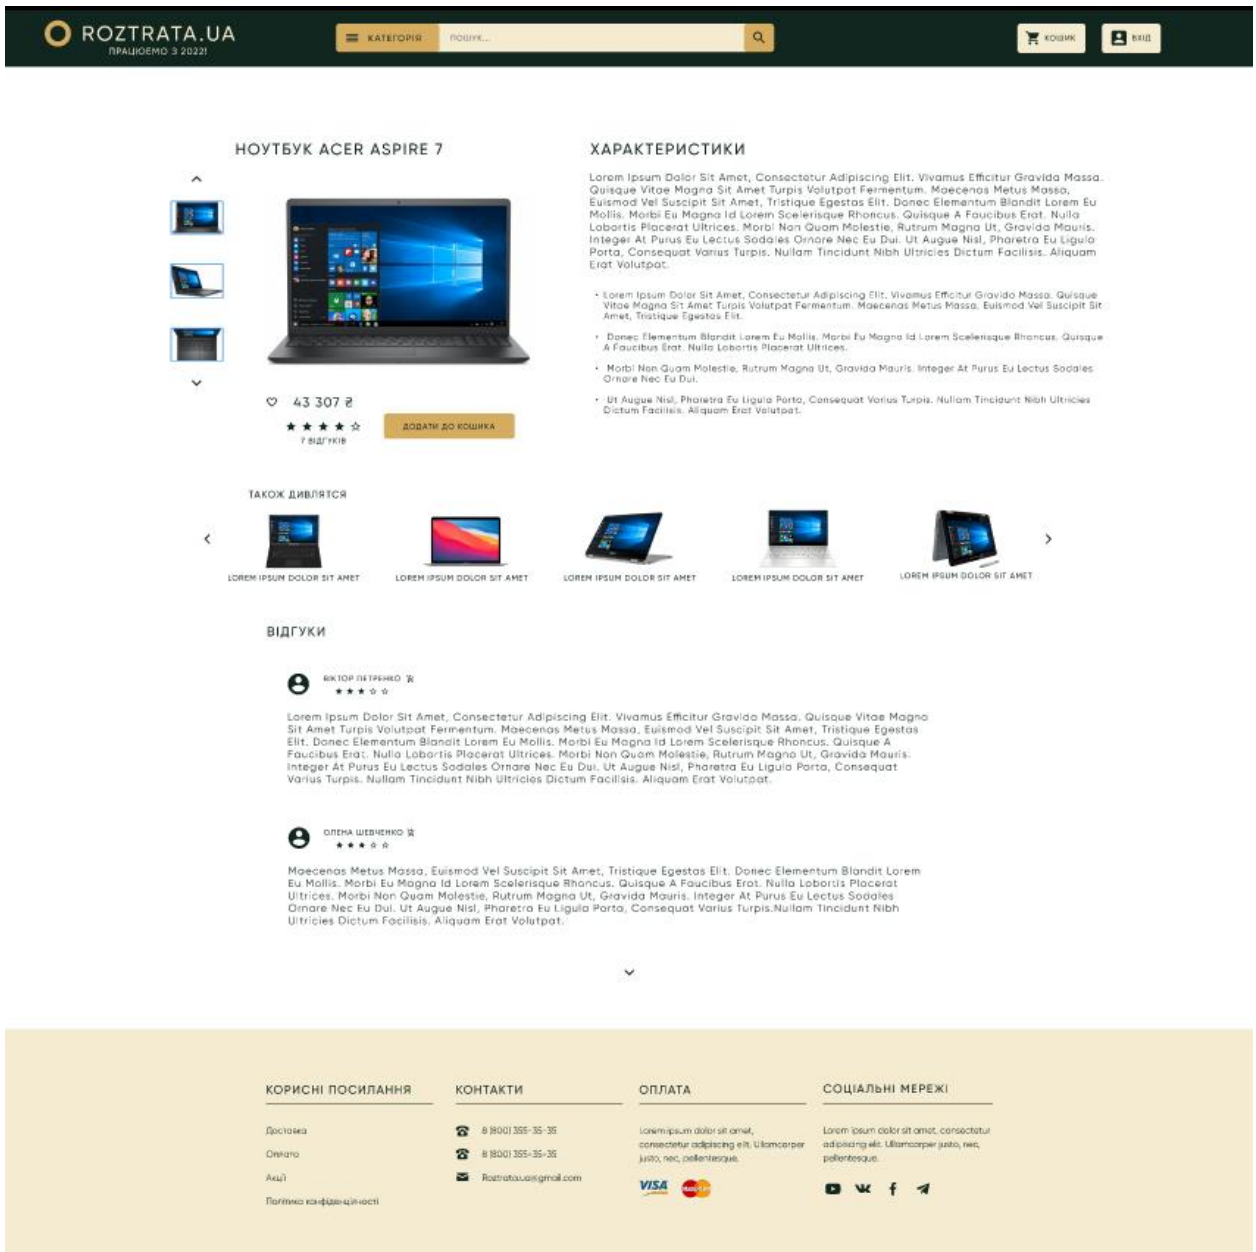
ROZTRATA.UA
ПРАЦЮЄМО З 2022!

КАТЕГОРІЯ
пошук...
КОШИК
ВХІД

НОУТБУК ACER ASPIRE 7

43 307 ₴
★★★★☆
7 ВІДГУКІВ
ДОДАТИ ДО КОШИКА

ХАРАКТЕРИСТИКИ

Lorem Ipsum Dolor Sit Amet, Consectetur Adipiscing Elit. Vivamus Efficitur Gravida Massa. Quisque Vitae Magna Sit Amet Turpis Volutpat Fermentum. Maecenas Metus Massa, Euismod Vel Suscipit Sit Amet, Tristique Egestas Elit. Donec Elementum Blandit Lorem Eu Mollis. Morbi Eu Magna Id Lorem Scelerisque Rhoncus. Quisque A Faucibus Erat. Nulla Lobortis Placerat Ultrices. Morbi Non Quam Molestie, Rutrum Magna Ut, Gravida Mauris. Integer At Purus Eu Lectus Sodales Ornare Nec Eu Dui. Ut Augue Nisl, Pharetra Eu Ligula Porta, Consequat Varius Turpis. Nullam Tincidunt Nibh Ultricies Dictum Facilisis. Aliquam Erat Volutpat.

• Lorem Ipsum Dolor Sit Amet, Consectetur Adipiscing Elit. Vivamus Efficitur Gravida Massa. Quisque Vitae Magna Sit Amet Turpis Volutpat Fermentum. Maecenas Metus Massa, Euismod Vel Suscipit Sit Amet, Tristique Egestas Elit.

• Donec Elementum Blandit Lorem Eu Mollis. Morbi Eu Magna Id Lorem Scelerisque Rhoncus. Quisque A Faucibus Erat. Nulla Lobortis Placerat Ultrices.

• Morbi Non Quam Molestie, Rutrum Magna Ut, Gravida Mauris. Integer At Purus Eu Lectus Sodales Ornare Nec Eu Dui.

• Ut Augue Nisl, Pharetra Eu Ligula Porta, Consequat Varius Turpis. Nullam Tincidunt Nibh Ultricies Dictum Facilisis. Aliquam Erat Volutpat.

ТАКОЖ ДИВЛЯТСЯ

LOREM IPSUM DOLOR SIT AMET
LOREM IPSUM DOLOR SIT AMET
LOREM IPSUM DOLOR SIT AMET
LOREM IPSUM DOLOR SIT AMET
LOREM IPSUM DOLOR SIT AMET

ВІДГУКИ

ВІКТОР ПЕТРЕНКО
★★★☆☆

Lorem Ipsum Dolor Sit Amet, Consectetur Adipiscing Elit. Vivamus Efficitur Gravida Massa. Quisque Vitae Magna Sit Amet Turpis Volutpat Fermentum. Maecenas Metus Massa, Euismod Vel Suscipit Sit Amet, Tristique Egestas Elit. Donec Elementum Blandit Lorem Eu Mollis. Morbi Eu Magna Id Lorem Scelerisque Rhoncus. Quisque A Faucibus Erat. Nulla Lobortis Placerat Ultrices. Morbi Non Quam Molestie, Rutrum Magna Ut, Gravida Mauris. Integer At Purus Eu Lectus Sodales Ornare Nec Eu Dui. Ut Augue Nisl, Pharetra Eu Ligula Porta, Consequat Varius Turpis. Nullam Tincidunt Nibh Ultricies Dictum Facilisis. Aliquam Erat Volutpat.

ОЛЕНА ШЕВЧЕНКО
★★★☆☆

Maecenas Metus Massa, Euismod Vel Suscipit Sit Amet, Tristique Egestas Elit. Donec Elementum Blandit Lorem Eu Mollis. Morbi Eu Magna Id Lorem Scelerisque Rhoncus. Quisque A Faucibus Erat. Nulla Lobortis Placerat Ultrices. Morbi Non Quam Molestie, Rutrum Magna Ut, Gravida Mauris. Integer At Purus Eu Lectus Sodales Ornare Nec Eu Dui. Ut Augue Nisl, Pharetra Eu Ligula Porta, Consequat Varius Turpis.Nullam Tincidunt Nibh Ultricies Dictum Facilisis. Aliquam Erat Volutpat.

КОРИСНІ ПОСИЛАННЯ
Доставка
Оплата
Акції
Політика конфіденційності

КОНТАКТИ
8 (800) 355-35-35
8 (800) 355-35-35
Roztrata.ua@gmail.com

ОПЛАТА
Lorem ipsum dolor sit amet, consectetur adipiscing elit. Ullamcorper justo, nec, pellentesque.
VISA

СОЦІАЛЬНІ МЕРЕЖІ
Lorem ipsum dolor sit amet, consectetur adipiscing elit. Ullamcorper justo, nec, pellentesque.